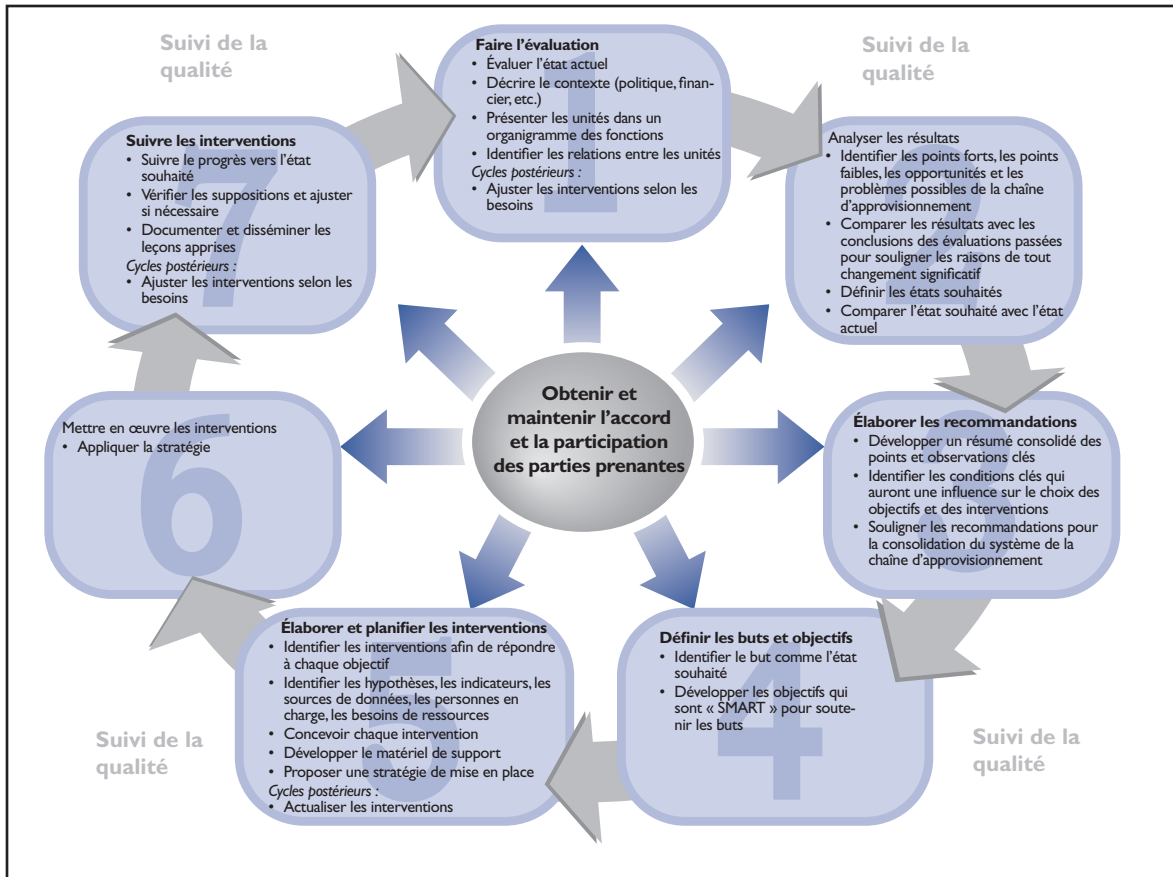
Suivi de la qualité

Faire l'évaluation
1
• Évaluer l'état actuel
• Décrire le contexte (politique, financier, etc.)
• Présenter les unités dans un organigramme des fonctions
• Identifier les relations entre les unités
Cycles postérieurs :
• Ajuster les interventions selon les besoins

Suivi de la qualité

2
Analyser les résultats
• Identifier les points forts, les points faibles, les opportunités et les problèmes possibles de la chaîne d'approvisionnement
• Comparer les résultats avec les conclusions des évaluations passées pour souligner les raisons de tout changement significatif
• Définir les états souhaités
• Comparer l'état souhaité avec l'état actuel

3
Élaborer les recommandations
• Développer un résumé consolidé des points et observations clés
• Identifier les conditions clés qui auront une influence sur le choix des objectifs et des interventions
• Souligner les recommandations pour la consolidation du système de la chaîne d'approvisionnement

4
Définir les buts et objectifs
• Identifier le but comme l'état souhaité
• Développer les objectifs qui sont « SMART » pour soutenir les buts

Suivi de la qualité

5
Élaborer et planifier les interventions
• Identifier les interventions afin de répondre à chaque objectif
• Identifier les hypothèses, les indicateurs, les sources de données, les personnes en charge, les besoins de ressources
• Concevoir chaque intervention
• Développer le matériel de support
• Proposer une stratégie de mise en place
Cycles postérieurs :
• Actualiser les interventions

Suivi de la qualité

6
Mettre en œuvre les interventions
• Appliquer la stratégie

7
Suivre les interventions
• Suivre le progrès vers l'état souhaité
• Vérifier les suppositions et ajuster si nécessaire
• Documenter et disséminer les leçons apprises
Cycles postérieurs :
• Ajuster les interventions selon les besoins

Obtenir et maintenir l'accord et la participation des parties prenantes